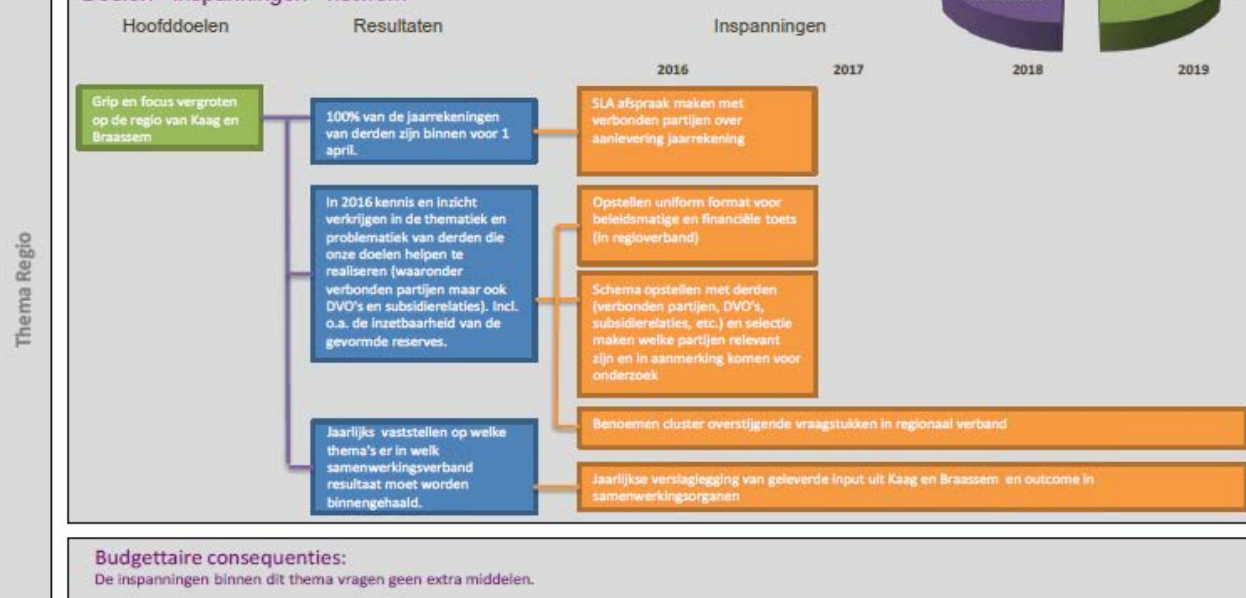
Hoofddoelen

Resultaten

Inspanningen

2016

2017

2018

2019

Grip en focus vergroten op de regio van Kaag en Braassem

100% van de jaarrekeningen van derden zijn binnen voor 1 april.

SLA afspraak maken met verbonden partijen over aanlevering jaarrekening

In 2016 kennis en inzicht verkrijgen in de thematiek en problematiek van derden die onze doelen helpen te realiseren (waaronder verbonden partijen maar ook DVO's en subsidierelaties). Incl. o.a. de inzetbaarheid van de gevormde reserves.

Opstellen uniform format voor beleidsmatige en financiële toets (in regioverband)

Schema opstellen met derden (verbonden partijen, DVO's, subsidierelaties, etc.) en selectie maken welke partijen relevant zijn en in aanmerking komen voor onderzoek

Benoemen cluster overstijgende vraagstukken in regionaal verband

Jaarlijks vaststellen op welke thema's er in welk samenwerkingsverband resultaat moet worden binnengehaald.

Jaarlijkse verslaglegging van geleverde input uit Kaag en Braassem en outcome in samenwerkingsorganen

Thema Regio

Budgettaire consequenties:
De inspanningen binnen dit thema vragen geen extra middelen.